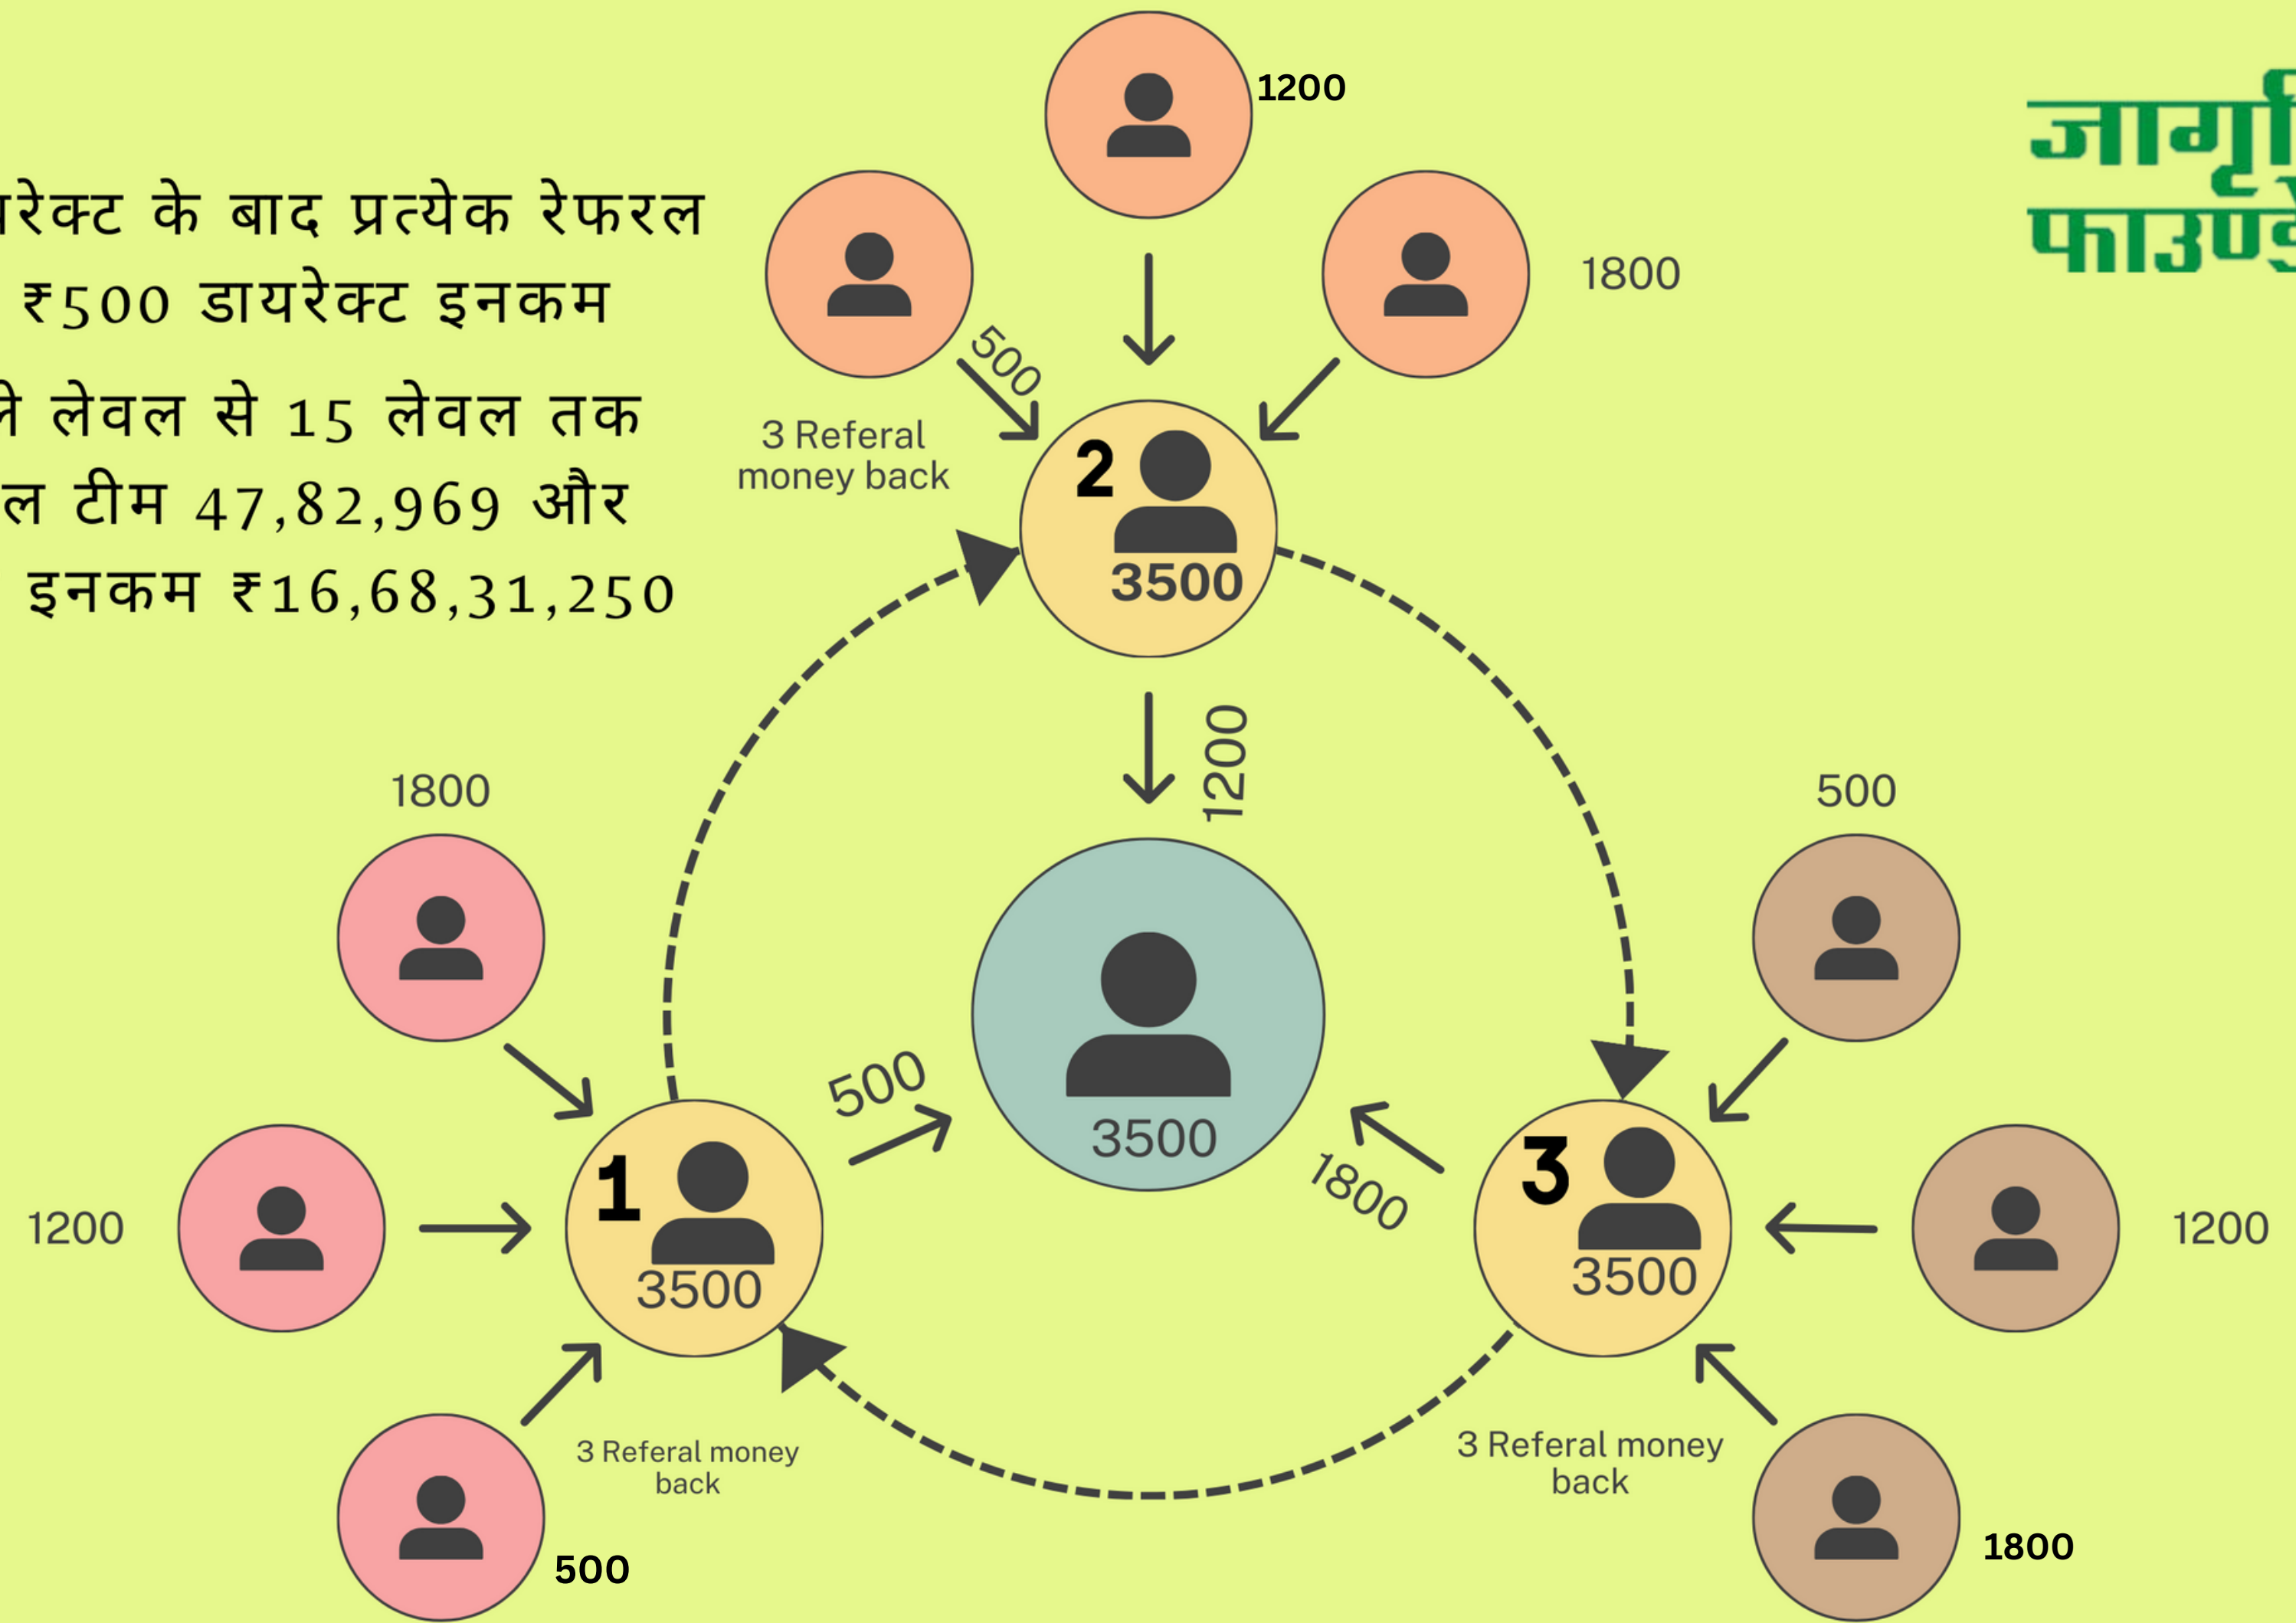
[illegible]यरेक्ट के बाद प्रत्येक रेफरल ₹500 डायरेक्ट इनकम

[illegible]ी लेवल से 15 लेवल तक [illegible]ल टीम 47,82,969 और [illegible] इनकम ₹16,68,31,250

जागृ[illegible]
फाउण्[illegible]

1200

1800

500

3 Referal money back

2

3500

1200

1800

500

1800

1200

500

1

3500

500

3500

1800

3

3500

1200

3 Referal money back

3 Referal money back

1800